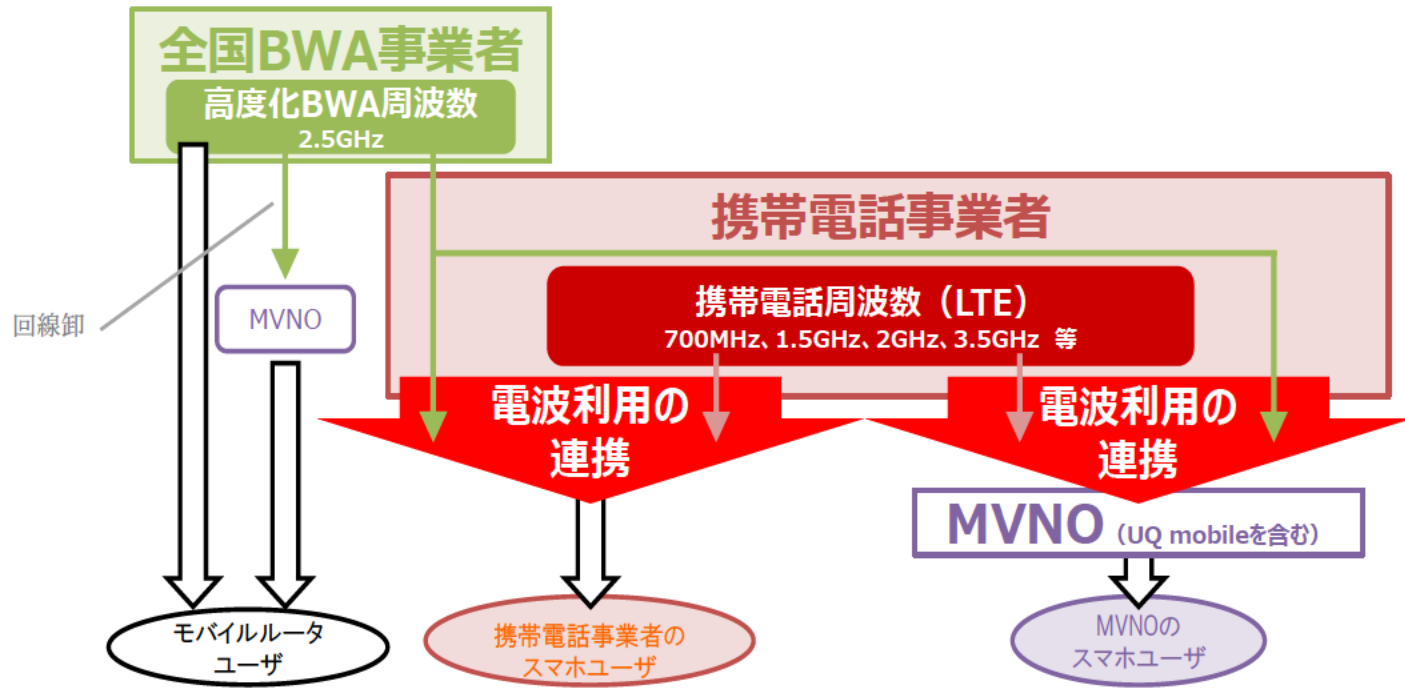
全国BWA事業者

高度化BWA周波数
2.5GHz

回線卸

MVNO

携帯電話事業者

携帯電話周波数（LTE）
700MHz、1.5GHz、2GHz、3.5GHz 等

電波利用の連携

電波利用の連携

MVNO（UQ mobileを含む）

モバイルルータユーザ

携帯電話事業者のスマホユーザ

MVNOのスマホユーザ